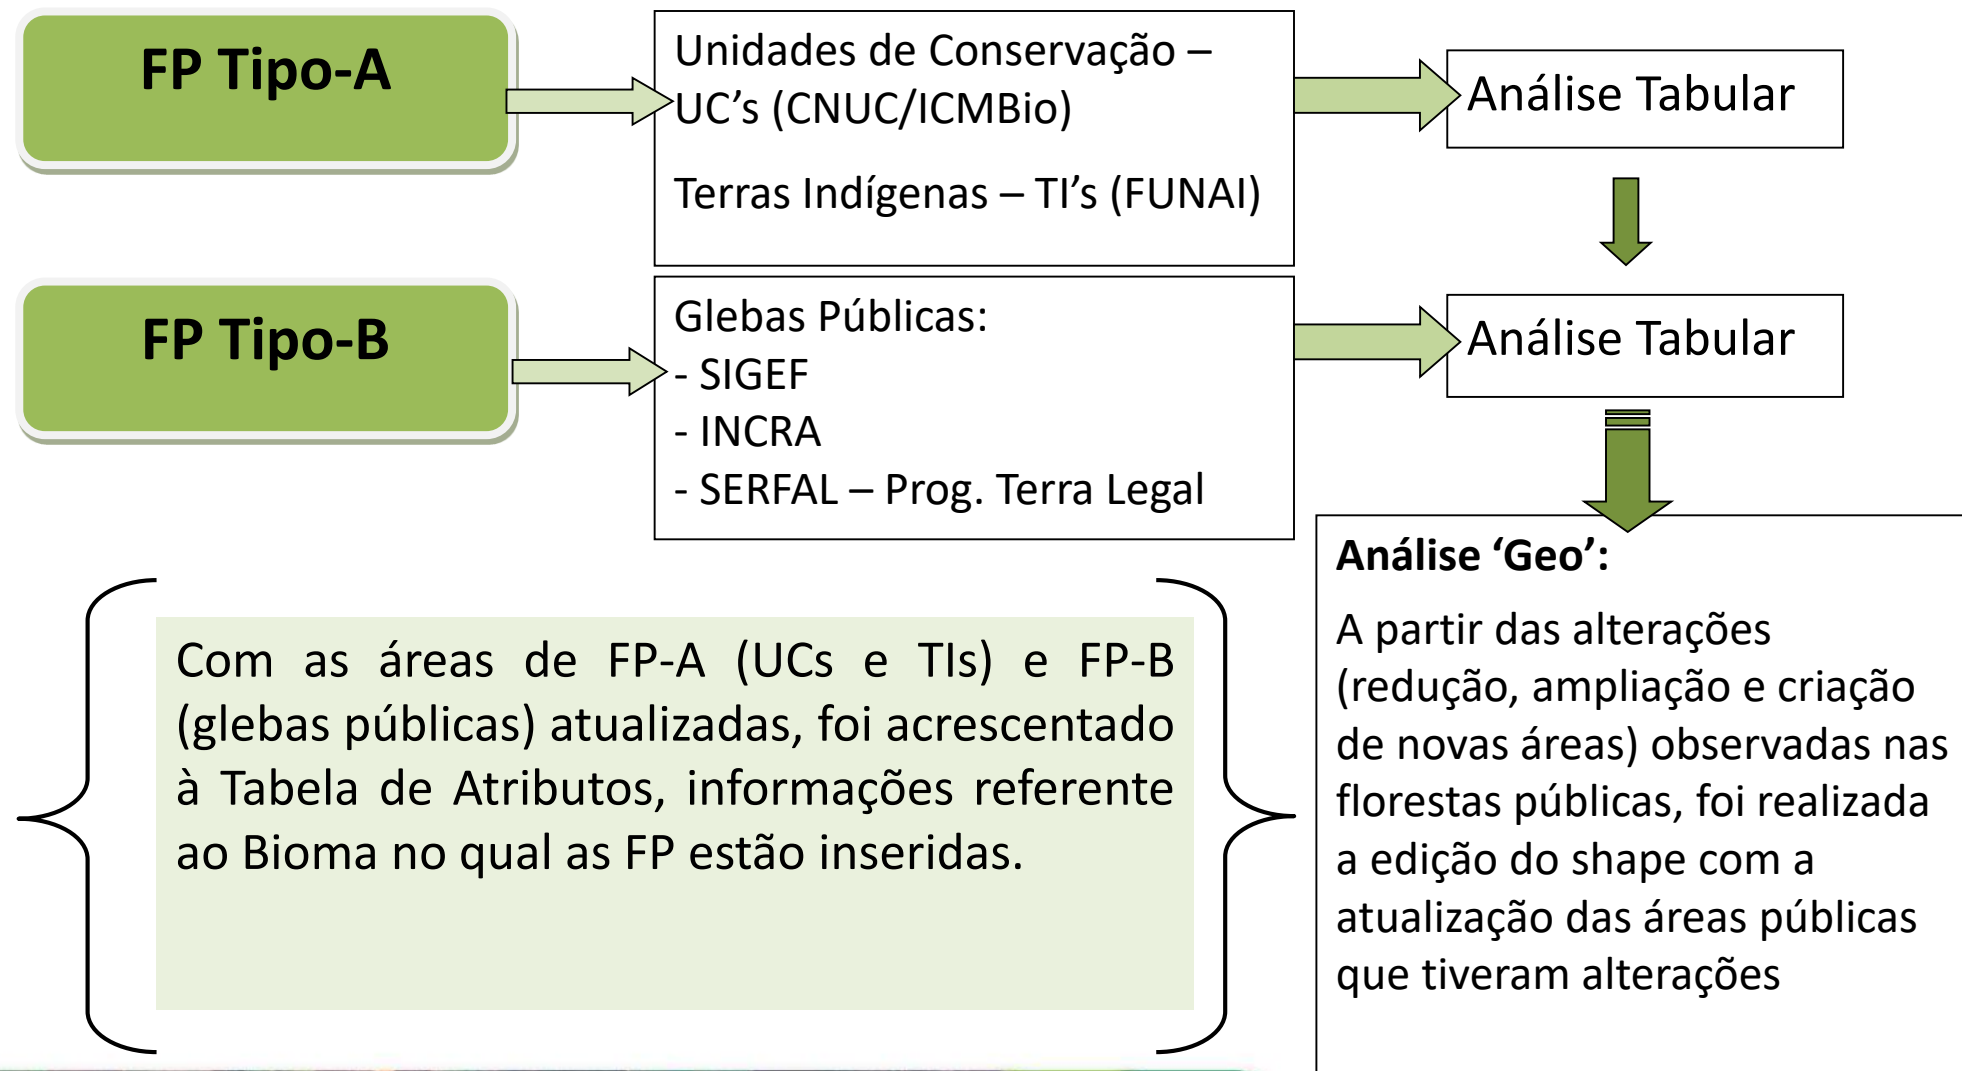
FP Tipo-A

Unidades de Conservação – UC’s (CNUC/ICMBio)

Terras Indígenas – TI’s (FUNAI)

Análise Tabular

FP Tipo-B

Glebas Públicas:
- SIGEF
- INCRA
- SERFAL – Prog. Terra Legal

Análise Tabular

Análise ‘Geo’:

A partir das alterações (redução, ampliação e criação de novas áreas) observadas nas florestas públicas, foi realizada a edição do shape com a atualização das áreas públicas que tiveram alterações

Com as áreas de FP-A (UCs e TIs) e FP-B (glebas públicas) atualizadas, foi acrescentado à Tabela de Atributos, informações referente ao Bioma no qual as FP estão inseridas.